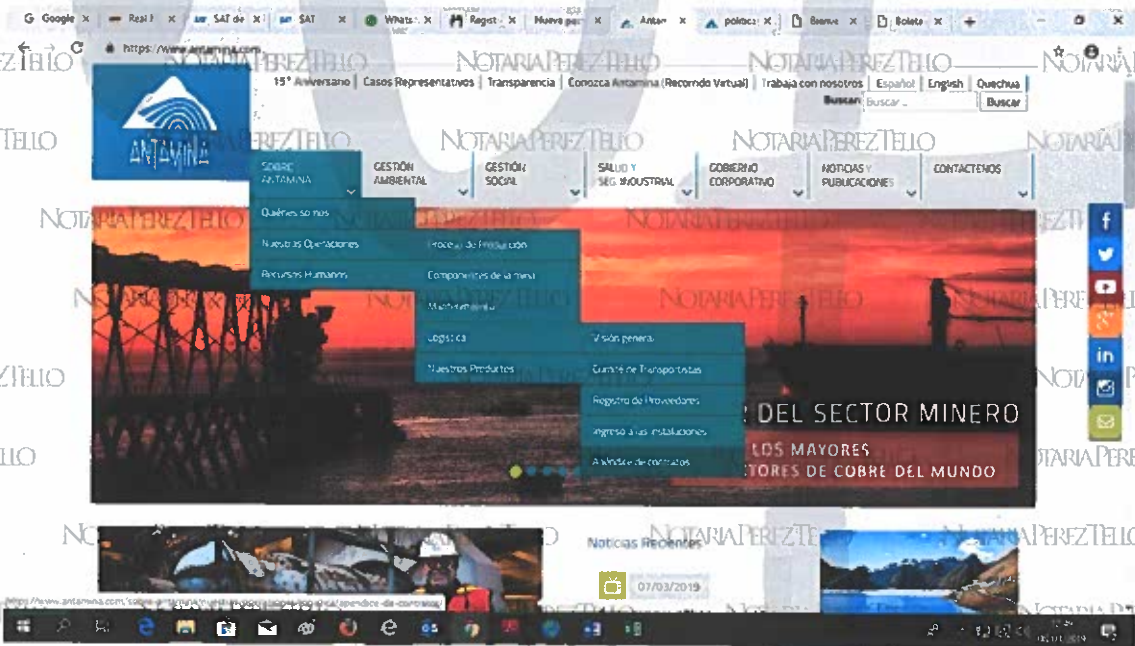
G Google | Real | SAT de | SAT | Whats | Regist | Nueva pe | Antan | poloca | Bienve | Boleta

https://www.antamina.com

NOTARIA PEREZ TELLO

15° Aniversario | Casos Representativos | Transparencia | Conozca Antamina (Recorrido Virtual) | Trabaja con nosotros | Español | English | Quechua

Buscar: Buscar... Buscar

ANTAMINA

SOBRE ANTAMINA | GESTIÓN AMBIENTAL | GESTIÓN SOCIAL | SALUD Y SEG. INDUSTRIAL | GOBIERNO CORPORATIVO | NOTICIAS Y PUBLICACIONES | CONTÁCTENOS

Quiénes somos
Nuestras Operaciones
Recursos Humanos

Proceso de Producción
Componentes de la mina
Mantenimiento
Logística
Nuestros Productos

Visión general
Cuarta de Transportistas
Registro de Proveedores
Ingreso a las instalaciones
Apéndice de contratos

DEL SECTOR MINERO
LOS MAYORES
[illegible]CTORES DE COBRE DEL MUNDO

Noticias Recientes

07/03/2019

https://www.antamina.com/sobre-antamina/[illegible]/apendice-de-contratos/